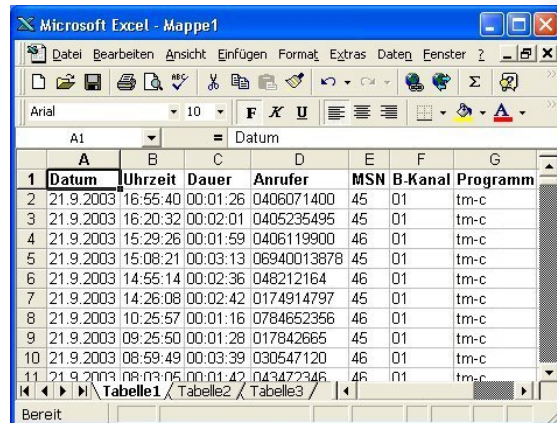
Microsoft Excel - Mappe1

Datei Bearbeiten Ansicht Einfügen Format Extras Daten Fenster ?

Arial 10 F K U

A1 = Datum

| | A | B | C | D | E | F | G |
|---|---|---|---|---|---|---|---|
| 1 | Datum | Uhrzeit | Dauer | Anrufer | MSN | B-Kanal | Programm |
| 2 | 21.9.2003 | 16:55:40 | 00:01:26 | 0406071400 | 45 | 01 | tm-c |
| 3 | 21.9.2003 | 16:20:32 | 00:02:01 | 0405235495 | 45 | 01 | tm-c |
| 4 | 21.9.2003 | 15:29:26 | 00:01:59 | 0406119900 | 46 | 01 | tm-c |
| 5 | 21.9.2003 | 15:08:21 | 00:03:13 | 06940013878 | 45 | 01 | tm-c |
| 6 | 21.9.2003 | 14:55:14 | 00:02:36 | 048212164 | 46 | 01 | tm-c |
| 7 | 21.9.2003 | 14:26:08 | 00:02:42 | 0174914797 | 45 | 01 | tm-c |
| 8 | 21.9.2003 | 10:25:57 | 00:01:16 | 0784652356 | 46 | 01 | tm-c |
| 9 | 21.9.2003 | 09:25:50 | 00:01:28 | 017842665 | 45 | 01 | tm-c |
| 10 | 21.9.2003 | 08:59:49 | 00:03:39 | 030547120 | 46 | 01 | tm-c |
| 11 | 21.9.2003 | 08:03:05 | 00:01:42 | 043472346 | 46 | 01 | tm-c |

Tabelle1 Tabelle2 Tabelle3

Bereit